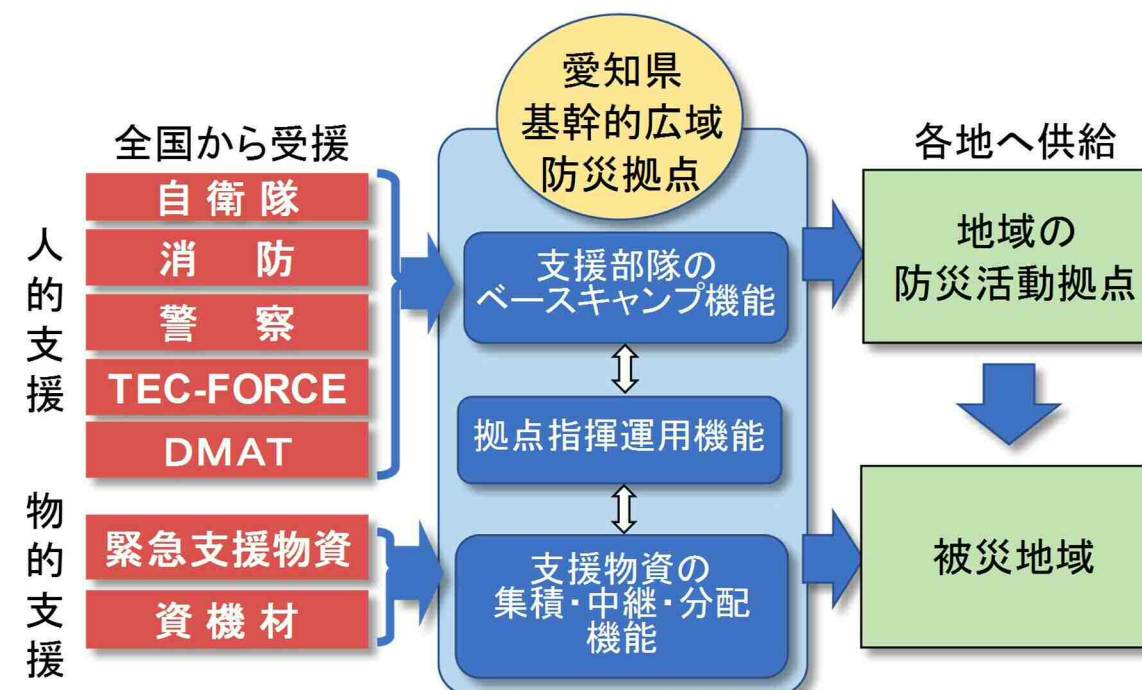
愛知県
基幹的広域
防災拠点

全国から受援

人的支援

自衛隊
消防
警察
TEC-FORCE
DMAT

物的支援

緊急支援物資
資機材

支援部隊の
ベースキャンプ機能

拠点指揮運用機能

支援物資の
集積･中継･分配
機能

各地へ供給

地域の
防災活動拠点

被災地域